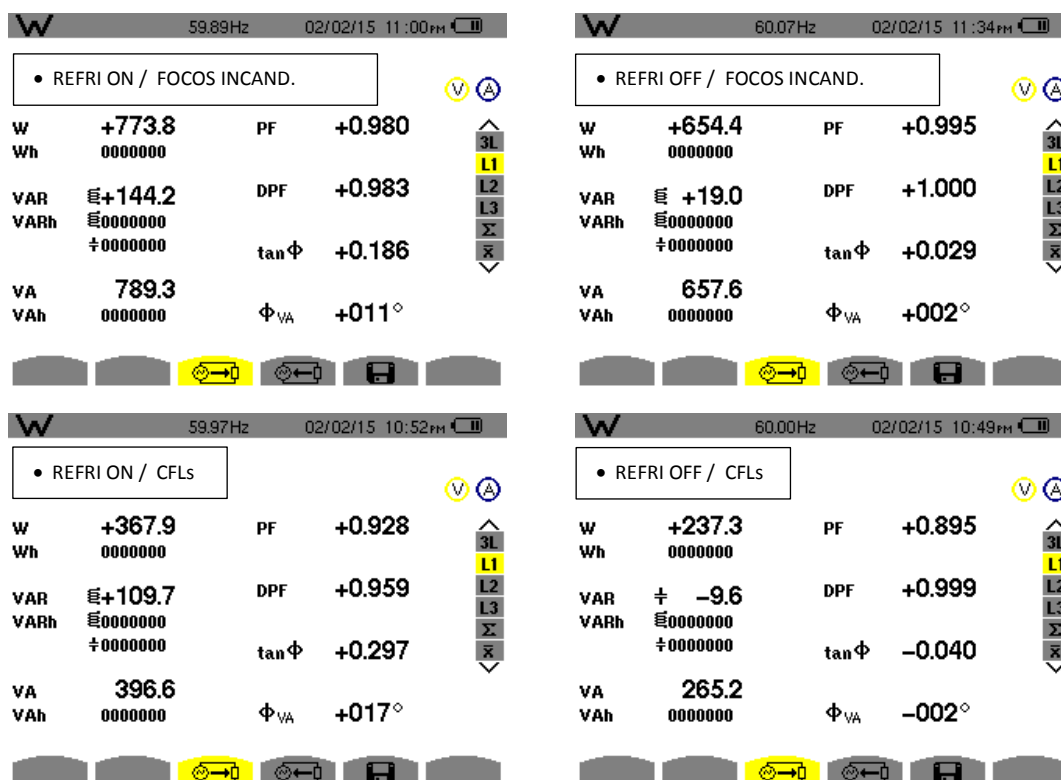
W 59.89Hz 02/02/15 11:00PM

• REFRI ON / FOCOS INCAND.

V A

| | | | |
|---|---|---|---|
| W | +773.8 | PF | +0.980 |
| Wh | 0000000 | | |
| VAR | +144.2 | DPF | +0.983 |
| VARh | 0000000 | | |
| | 0000000 | tanΦ | +0.186 |
| VA | 789.3 | | |
| VAh | 0000000 | $\Phi_{VA}$ | +011° |

3L L1 L2 L3 Σ x̄

W 60.07Hz 02/02/15 11:34PM

• REFRI OFF / FOCOS INCAND.

V A

| | | | |
|---|---|---|---|
| W | +654.4 | PF | +0.995 |
| Wh | 0000000 | | |
| VAR | +19.0 | DPF | +1.000 |
| VARh | 0000000 | | |
| | 0000000 | tanΦ | +0.029 |
| VA | 657.6 | | |
| VAh | 0000000 | $\Phi_{VA}$ | +002° |

3L L1 L2 L3 Σ x̄

W 59.97Hz 02/02/15 10:52PM

• REFRI ON / CFLs

V A

| | | | |
|---|---|---|---|
| W | +367.9 | PF | +0.928 |
| Wh | 0000000 | | |
| VAR | +109.7 | DPF | +0.959 |
| VARh | 0000000 | | |
| | 0000000 | tanΦ | +0.297 |
| VA | 396.6 | | |
| VAh | 0000000 | $\Phi_{VA}$ | +017° |

3L L1 L2 L3 Σ x̄

W 60.00Hz 02/02/15 10:49PM

• REFRI OFF / CFLs

V A

| | | | |
|---|---|---|---|
| W | +237.3 | PF | +0.895 |
| Wh | 0000000 | | |
| VAR | −9.6 | DPF | +0.999 |
| VARh | 0000000 | | |
| | 0000000 | tanΦ | −0.040 |
| VA | 265.2 | | |
| VAh | 0000000 | $\Phi_{VA}$ | −002° |

3L L1 L2 L3 Σ x̄